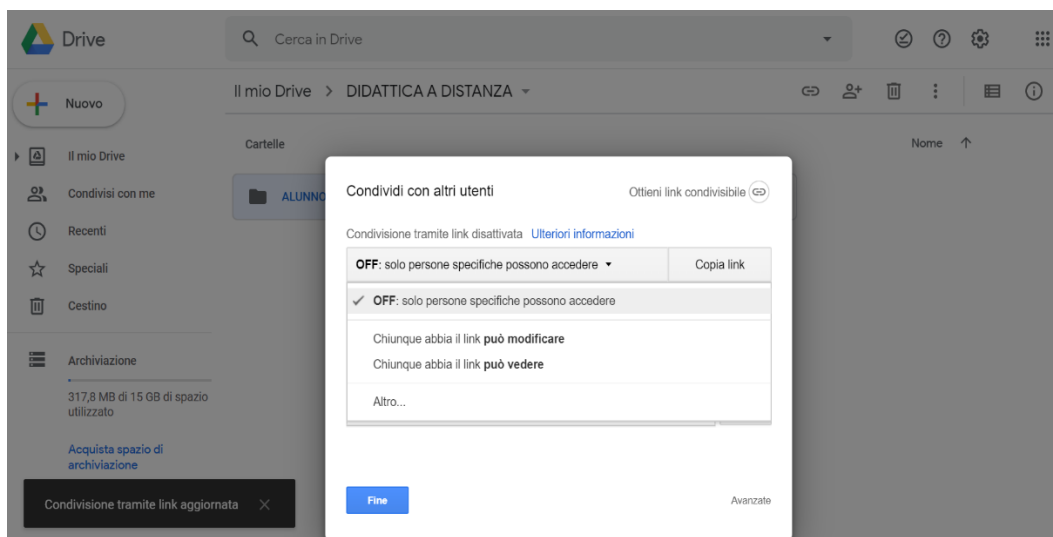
Drive

Cerca in Drive

Nuovo

Il mio Drive > DIDATTICA A DISTANZA

Cartelle

Nome ↑

Il mio Drive

Condivisi con me

Recenti

Speciali

Cestino

Archiviazione

317,8 MB di 15 GB di spazio utilizzato

Acquista spazio di archiviazione

ALUNNO

Condividi con altri utenti

Ottieni link condivisibile

Condivisione tramite link disattivata Ulteriori informazioni

OFF: solo persone specifiche possono accedere ▾

Copia link

✓ OFF: solo persone specifiche possono accedere

Chiunque abbia il link può modificare

Chiunque abbia il link può vedere

Altro...

Condivisione tramite link aggiornata ×

Fine

Avanzate